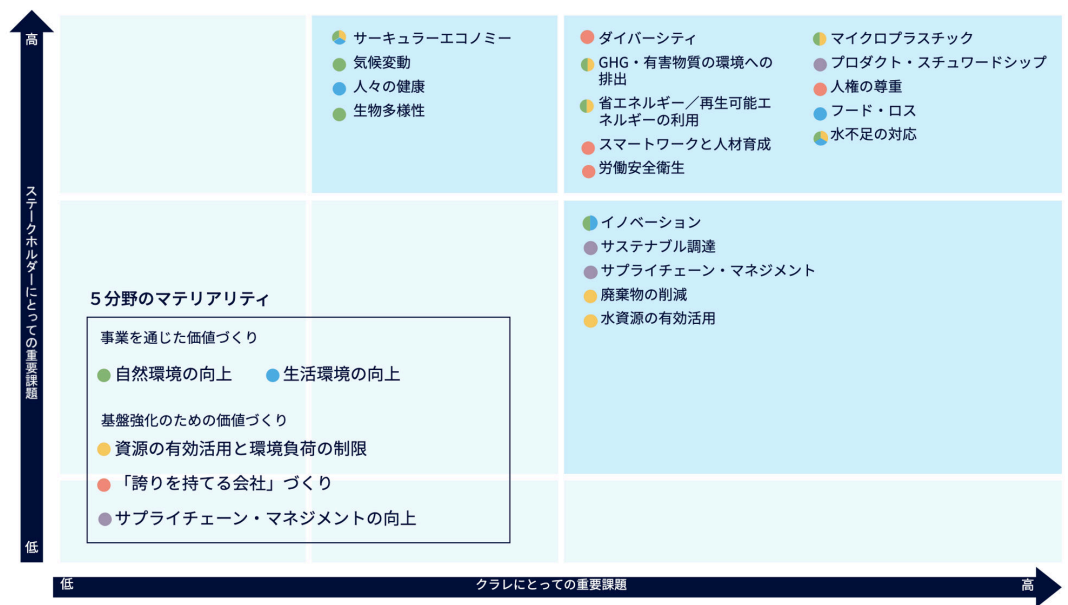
高

ステークホルダーにとっての重要課題

低

サーキュラーエコノミー
気候変動
人々の健康
生物多様性

ダイバーシティ
GHG・有害物質の環境への排出
省エネルギー／再生可能エネルギーの利用
スマートワークと人材育成
労働安全衛生

マイクロプラスチック
プロダクト・スチュワードシップ
人権の尊重
フード・ロス
水不足の対応

イノベーション
サステナブル調達
サプライチェーン・マネジメント
廃棄物の削減
水資源の有効活用

５分野のマテリアリティ

事業を通じた価値づくり
自然環境の向上　生活環境の向上

基盤強化のための価値づくり
資源の有効活用と環境負荷の制限
「誇りを持てる会社」づくり
サプライチェーン・マネジメントの向上

低　クラレにとっての重要課題　高